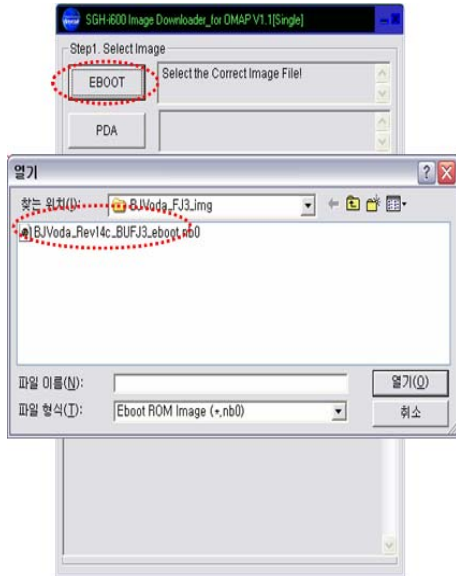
SGH-i600 Image Downloader_for OMAP V1.1[Single]

Step1. Select Image

EBOOT

Select the Correct Image File!

PDA

열기

찾는 위치(I): BJVoda_FJ3_img

BJVoda_Rev14c_BUFJ3_eboot.nb0

파일 이름(N):

열기(O)

파일 형식(T): Eboot ROM Image (*.nb0)

취소